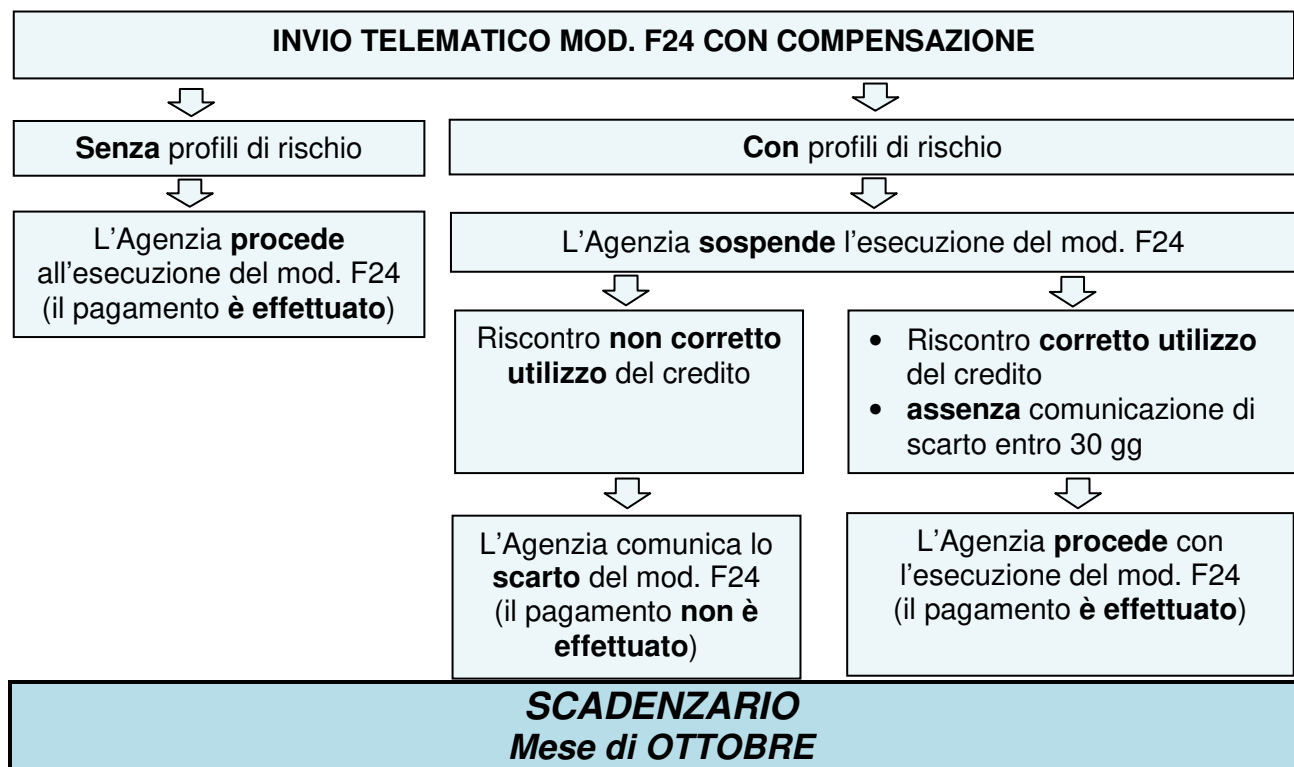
INVIO TELEMATICO MOD. F24 CON COMPENSAZIONE

Senza profili di rischio

L'Agenzia procede all'esecuzione del mod. F24 (il pagamento è effettuato)

Con profili di rischio

L'Agenzia sospende l'esecuzione del mod. F24

Riscontro non corretto utilizzo del credito

L'Agenzia comunica lo scarto del mod. F24 (il pagamento non è effettuato)

- Riscontro corretto utilizzo del credito
- assenza comunicazione di scarto entro 30 gg

L'Agenzia procede con l'esecuzione del mod. F24 (il pagamento è effettuato)

SCADENZARIO
Mese di OTTOBRE